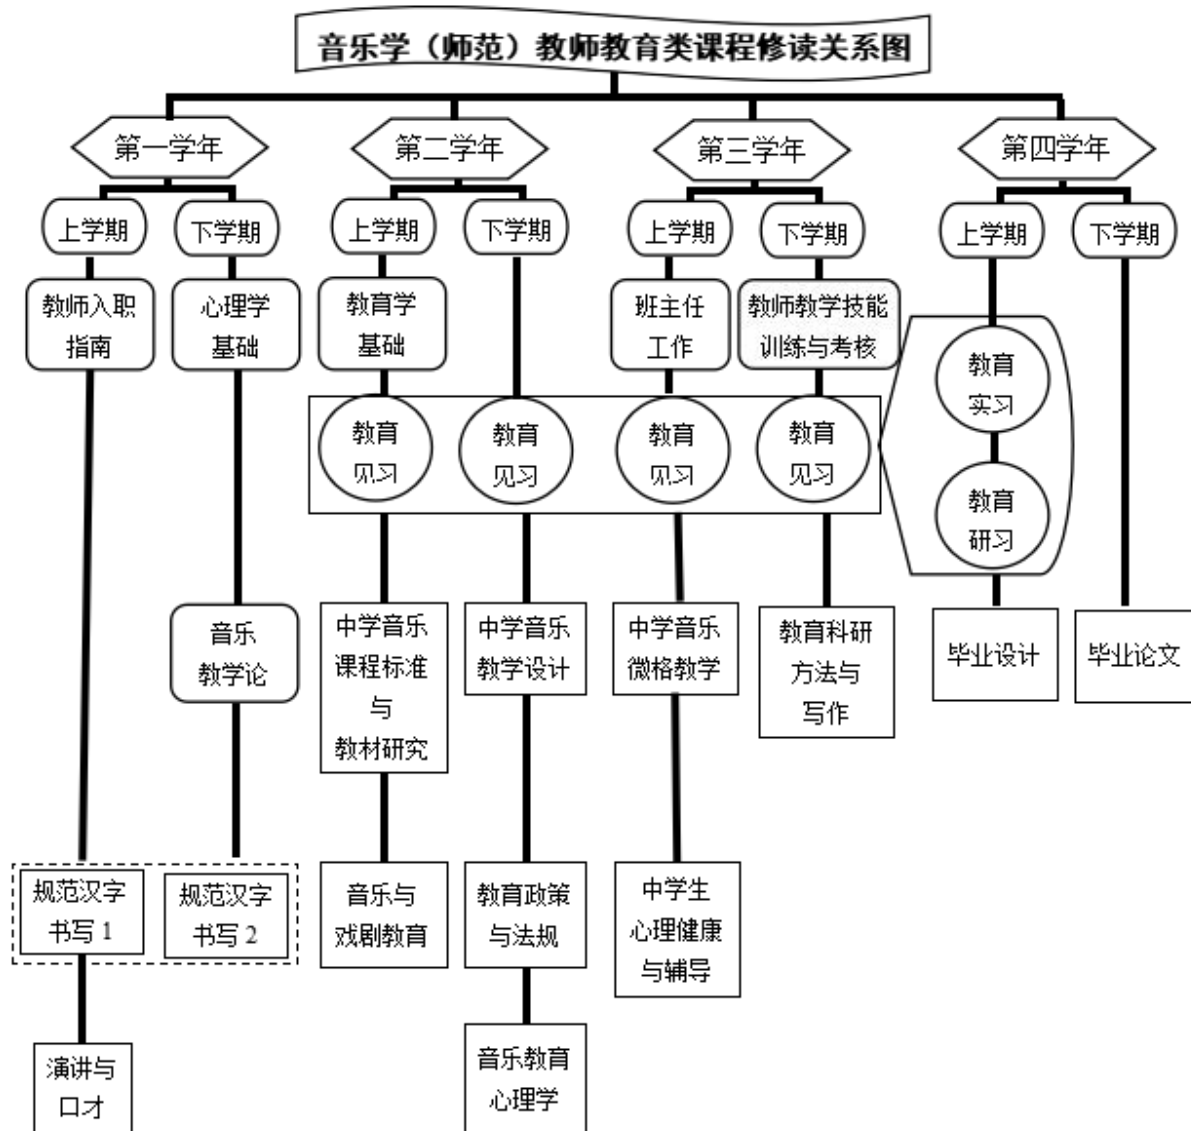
音乐学（师范）教师教育类课程修读关系图

第一学年

上学期

教师入职指南

规范汉字书写 1

演讲与口才

下学期

心理学基础

音乐教学论

规范汉字书写 2

第二学年

上学期

教育学基础

教育见习

中学音乐课程标准与教材研究

音乐与戏剧教育

下学期

教育见习

中学音乐教学设计

教育政策与法规

音乐教育心理学

第三学年

上学期

班主任工作

教育见习

中学音乐微格教学

中学生心理健康与辅导

下学期

教师教学技能训练与考核

教育见习

教育科研方法与写作

第四学年

上学期

教育实习

教育研习

毕业设计

下学期

毕业论文